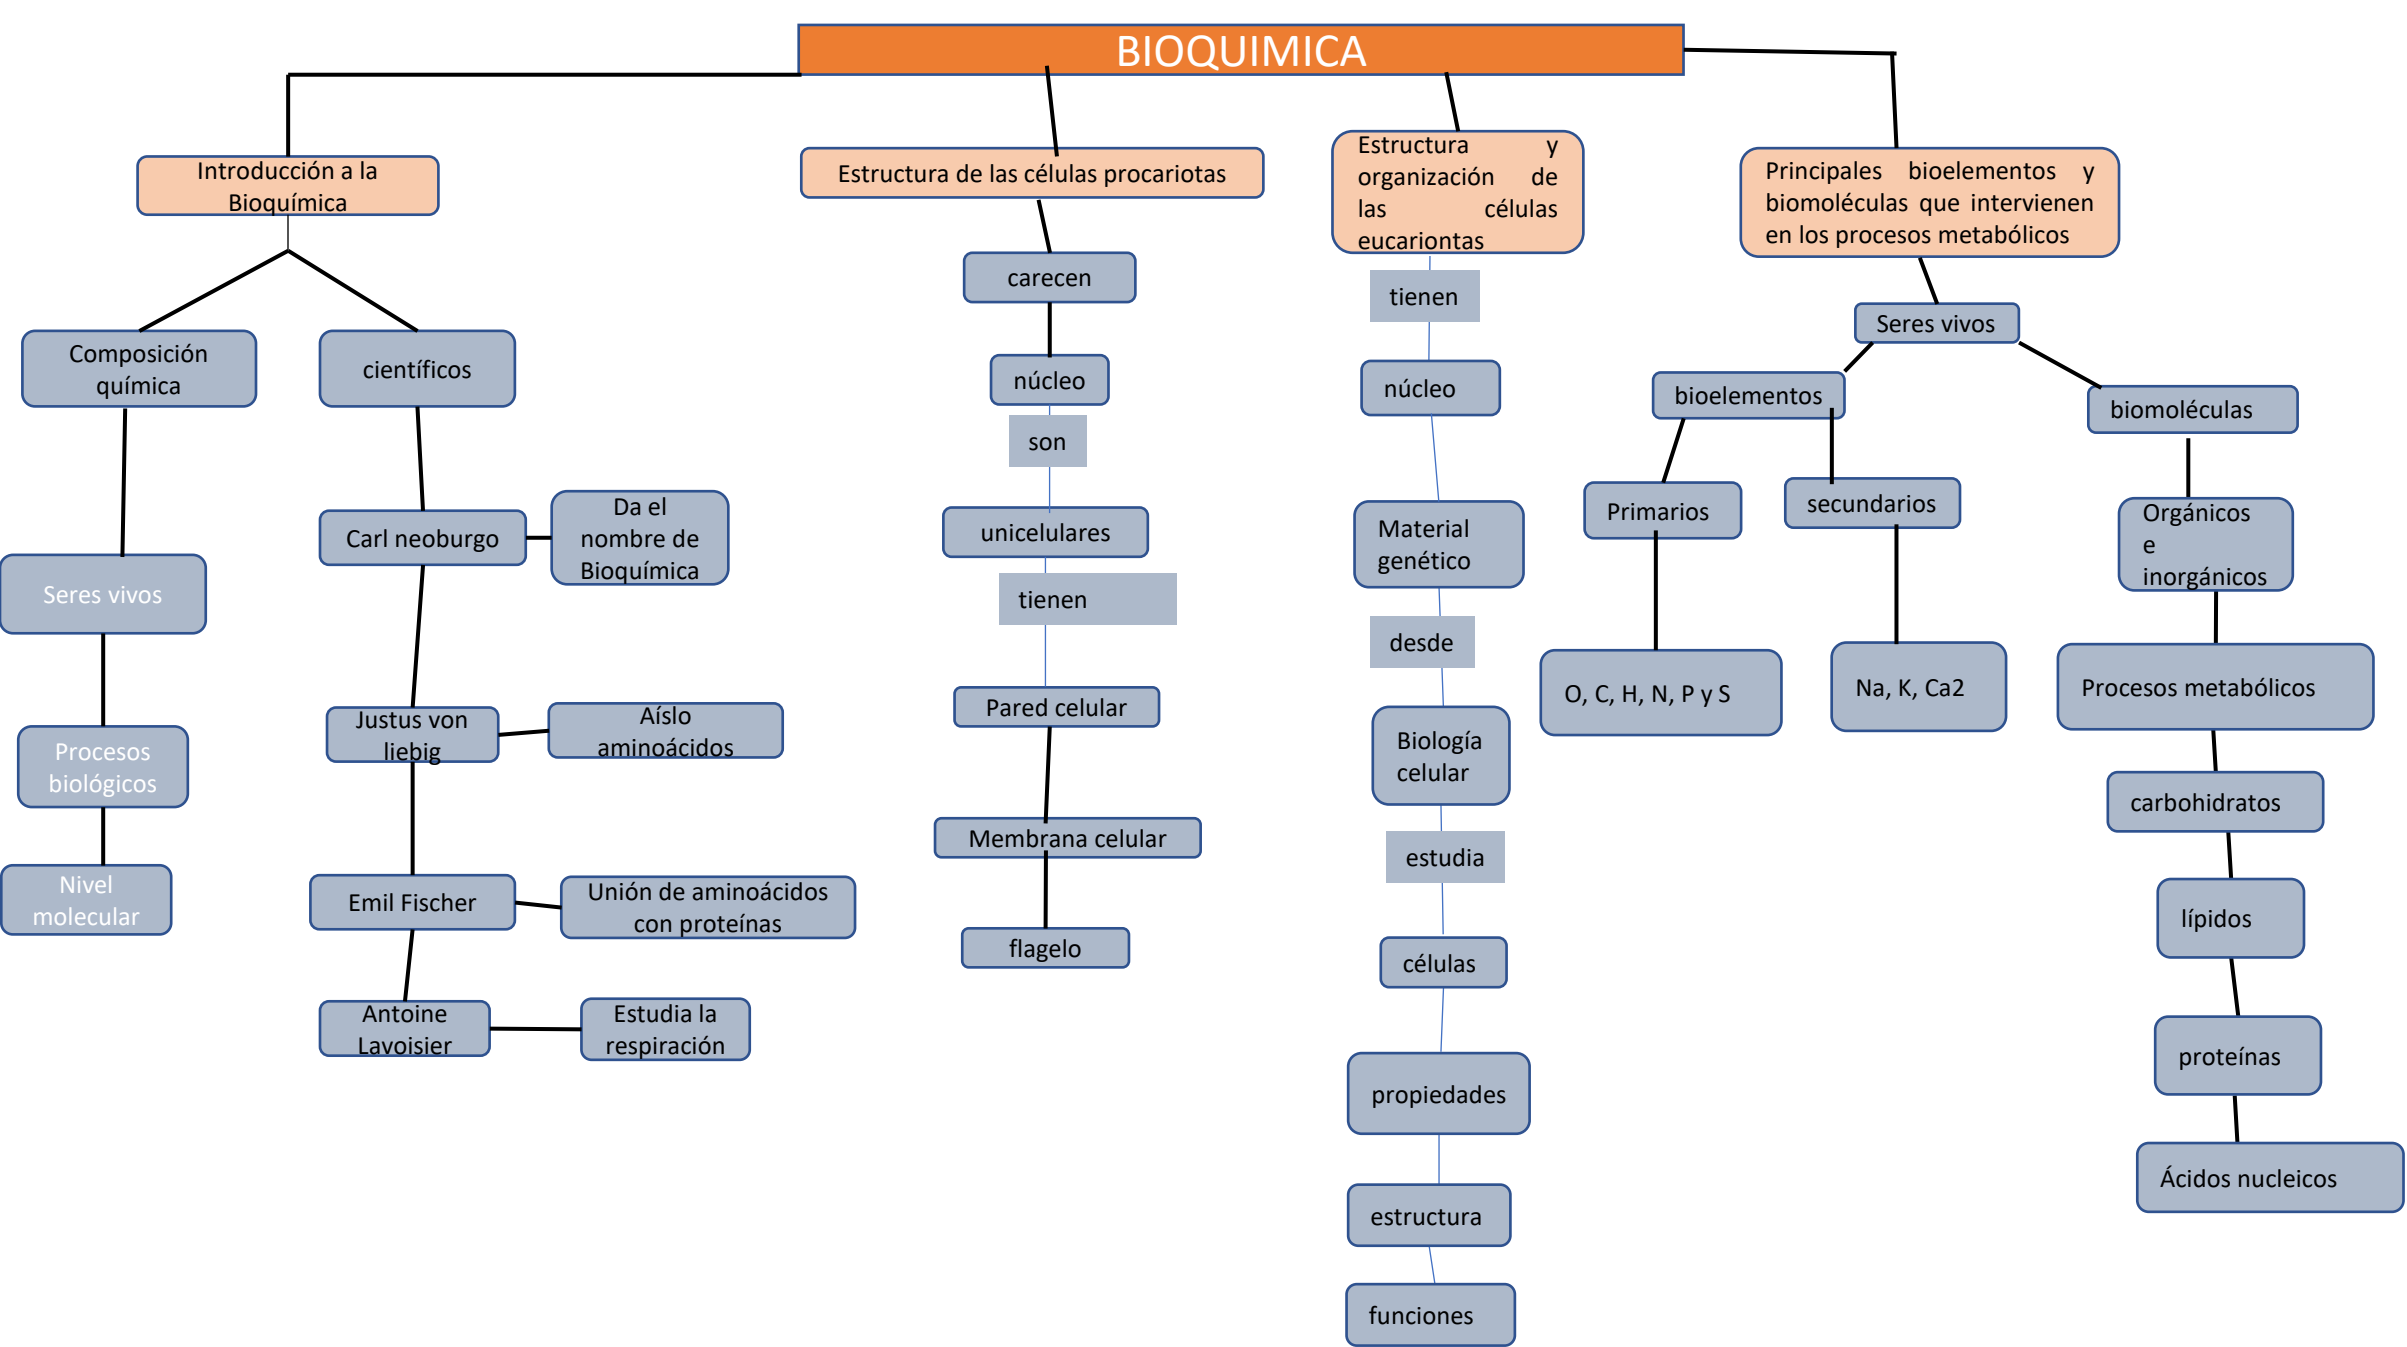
BIOQUIMICA

Introducción a la Bioquímica

Composición química

Seres vivos

Procesos biológicos

Nivel molecular

científicos

Carl neoburgo

Da el nombre de Bioquímica

Justus von liebig

Aíslo aminoácidos

Emil Fischer

Unión de aminoácidos con proteínas

Antoine Lavoisier

Estudia la respiración

Estructura de las células procariotas

carecen

núcleo

son

unicelulares

tienen

Pared celular

Membrana celular

flagelo

Estructura y organización de las células eucariontas

tienen

núcleo

Material genético

desde

Biología celular

estudia

células

propiedades

estructura

funciones

Principales bioelementos y biomoléculas que intervienen en los procesos metabólicos

Seres vivos

bioelementos

Primarios

O, C, H, N, P y S

secundarios

Na, K, Ca2

biomoléculas

Orgánicos e inorgánicos

Procesos metabólicos

carbohidratos

lípidos

proteínas

Ácidos nucleicos